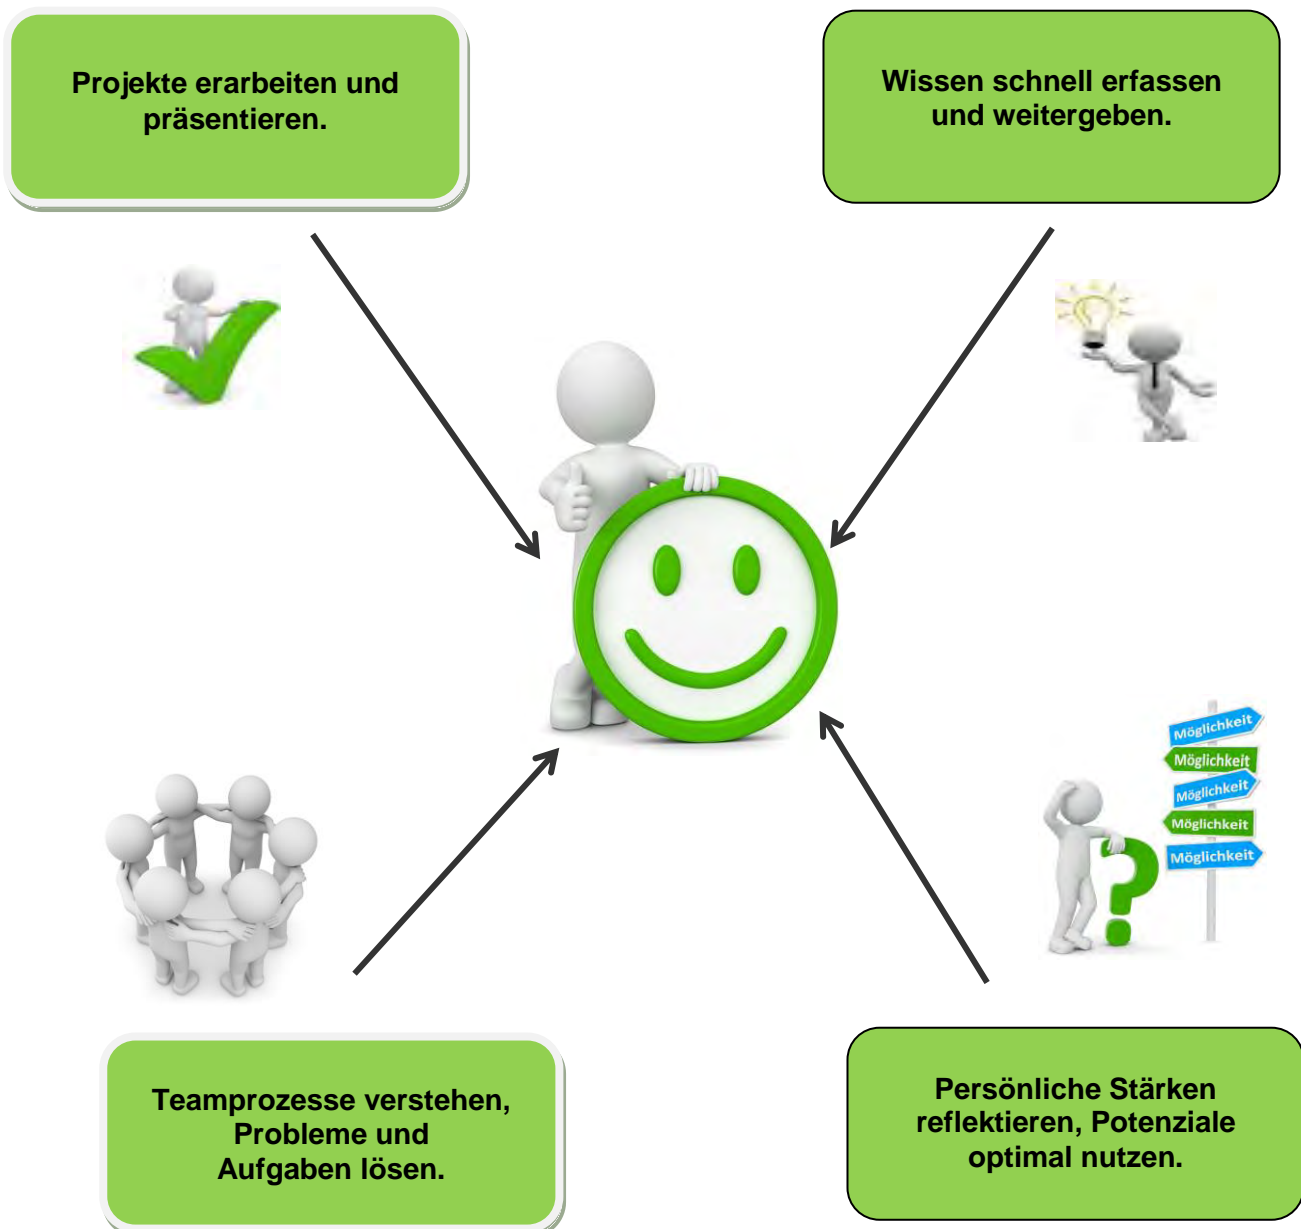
Projekte erarbeiten und präsentieren.

Wissen schnell erfassen und weitergeben.

Möglichkeit
Möglichkeit
Möglichkeit
Möglichkeit
Möglichkeit

Teamprozesse verstehen, Probleme und Aufgaben lösen.

Persönliche Stärken reflektieren, Potenziale optimal nutzen.